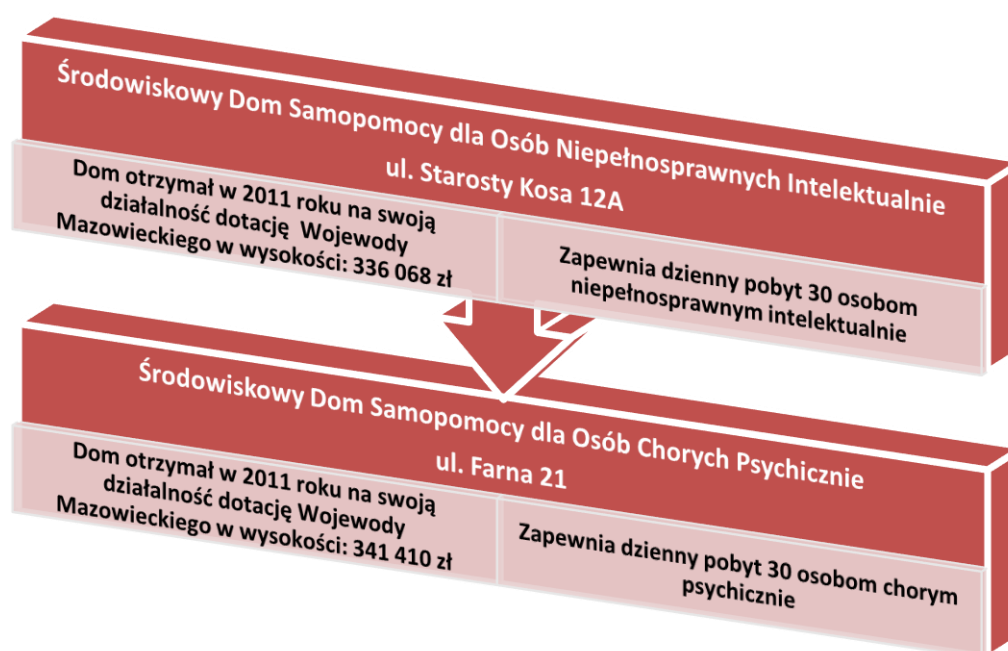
Środowiskowy Dom Samopomocy dla Osób Niepełnosprawnych Intelektualnie
ul. Starosty Kosa 12A

Dom otrzymał w 2011 roku na swoją działalność dotację Wojewody Mazowieckiego w wysokości: 336 068 zł

Zapewnia dzienny pobyt 30 osobom niepełnosprawnym intelektualnie

Środowiskowy Dom Samopomocy dla Osób Chorych Psychicznie
ul. Farna 21

Dom otrzymał w 2011 roku na swoją działalność dotację Wojewody Mazowieckiego w wysokości: 341 410 zł

Zapewnia dzienny pobyt 30 osobom chorym psychicznie